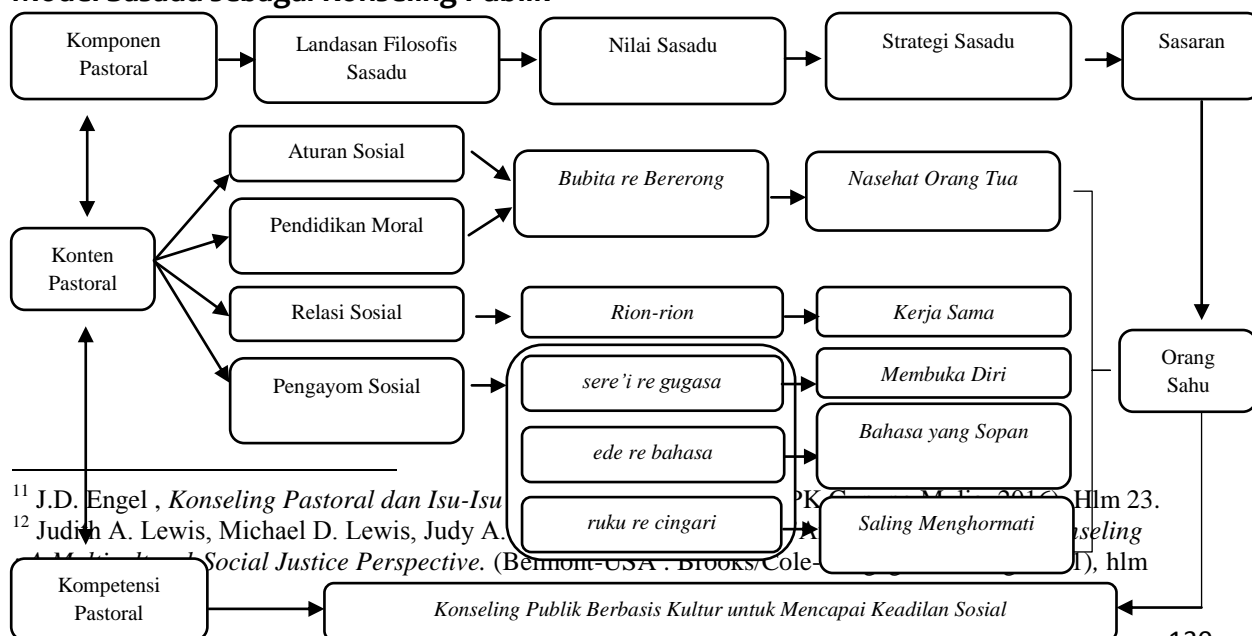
Model Sasadu sebagai Konseling Publik

Komponen Pastoral

Landasan Filosofis Sasadu

Nilai Sasadu

Strategi Sasadu

Sasaran

Aturan Sosial

Bubita re Bererong

Nasehat Orang Tua

Pendidikan Moral

Konten Pastoral

Relasi Sosial

Rion-rion

Kerja Sama

Orang Sahu

Pengayom Sosial

sere'i re gugasa

Membuka Diri

ede re bahasa

Bahasa yang Sopan

ruku re cingari

Saling Menghormati

$^{11}$ J.D. Engel , *Konseling Pastoral dan Isu-Isu* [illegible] PK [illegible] Hlm 23.
$^{12}$ Judith A. Lewis, Michael D. Lewis, Judy A. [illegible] *seling* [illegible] *Social Justice Perspective.* (Belmont-USA : Brooks/Cole- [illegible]), hlm

Kompetensi Pastoral

Konseling Publik Berbasis Kultur untuk Mencapai Keadilan Sosial

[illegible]